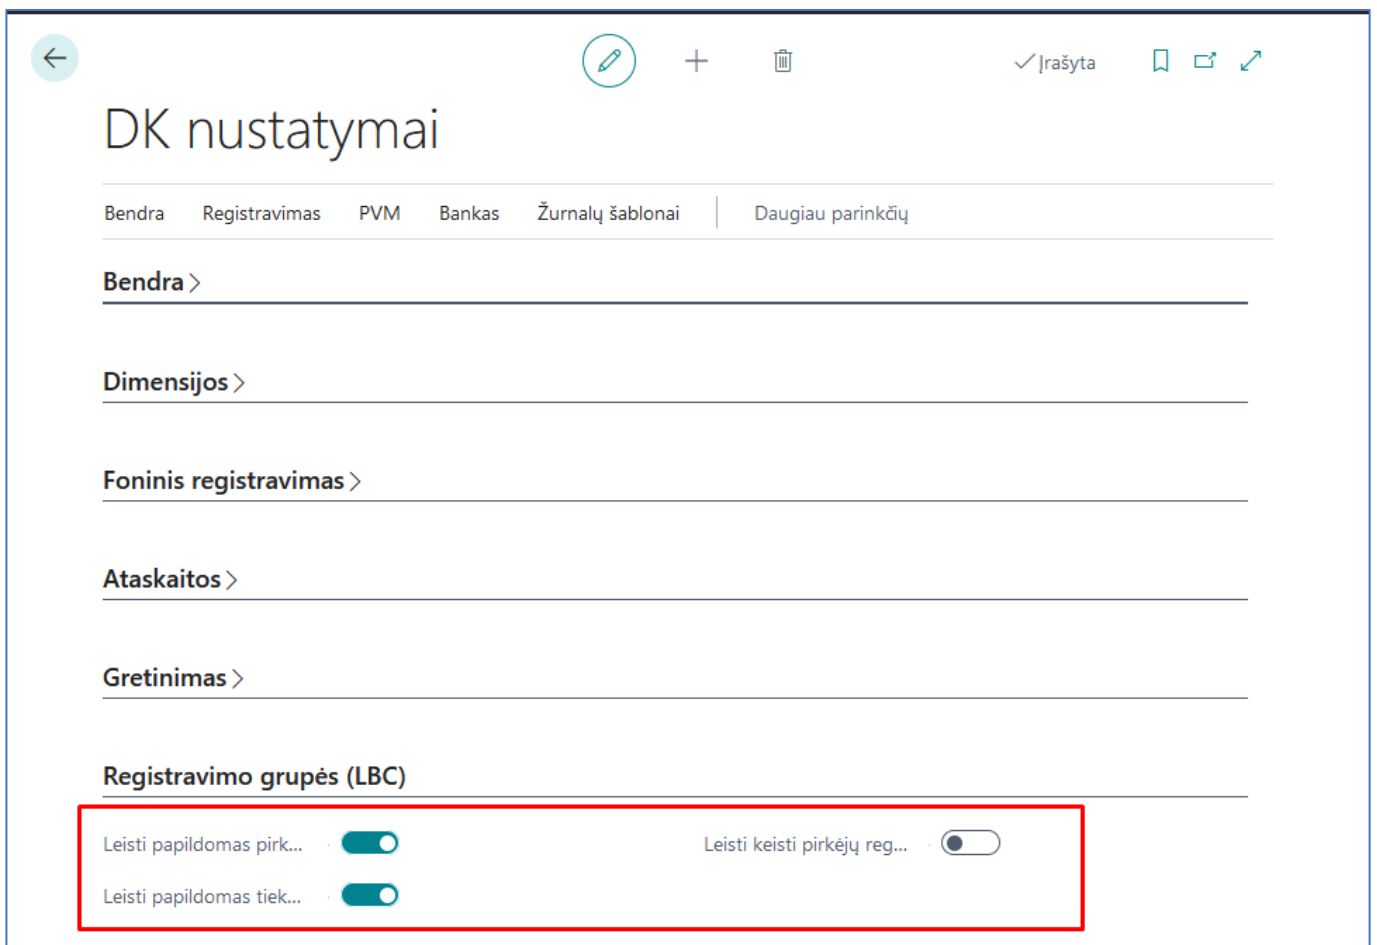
Įrašyta

DK nustatymai

Bendra Registravimas PVM Bankas Žurnalų šablonai Daugiau parinkčių

Bendra >

Dimensijos >

Foninis registravimas >

Ataskaitos >

Gretinimas >

Registravimo grupės (LBC)

Leisti papildomas pirk...

Leisti keisti pirkėjų reg...

Leisti papildomas tiek...